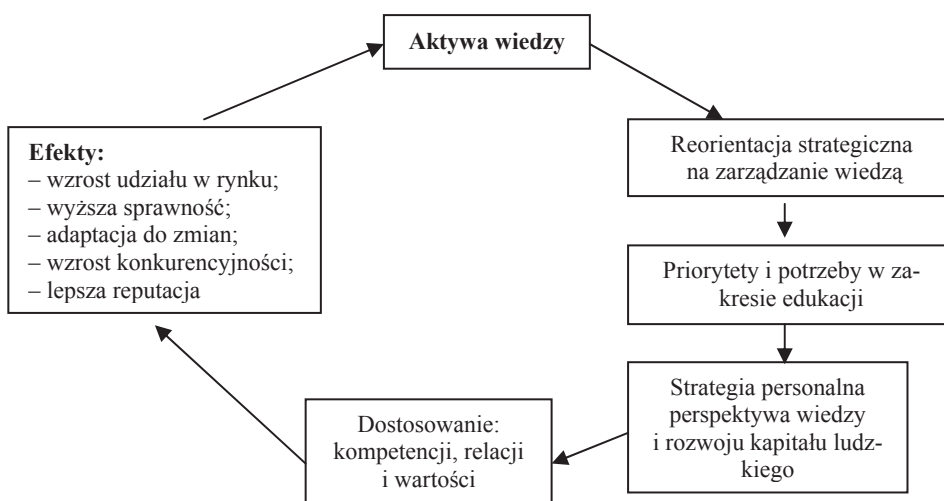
**Aktywa wiedzy**

Reorientacja strategiczna na zarządzanie wiedzą

Priorytety i potrzeby w zakresie edukacji

Strategia personalna perspektywa wiedzy i rozwoju kapitału ludzkiego

Dostosowanie: kompetencji, relacji i wartości

**Efekty:**
– wzrost udziału w rynku;
– wyższa sprawność;
– adaptacja do zmian;
– wzrost konkurencyjności;
– lepsza reputacja